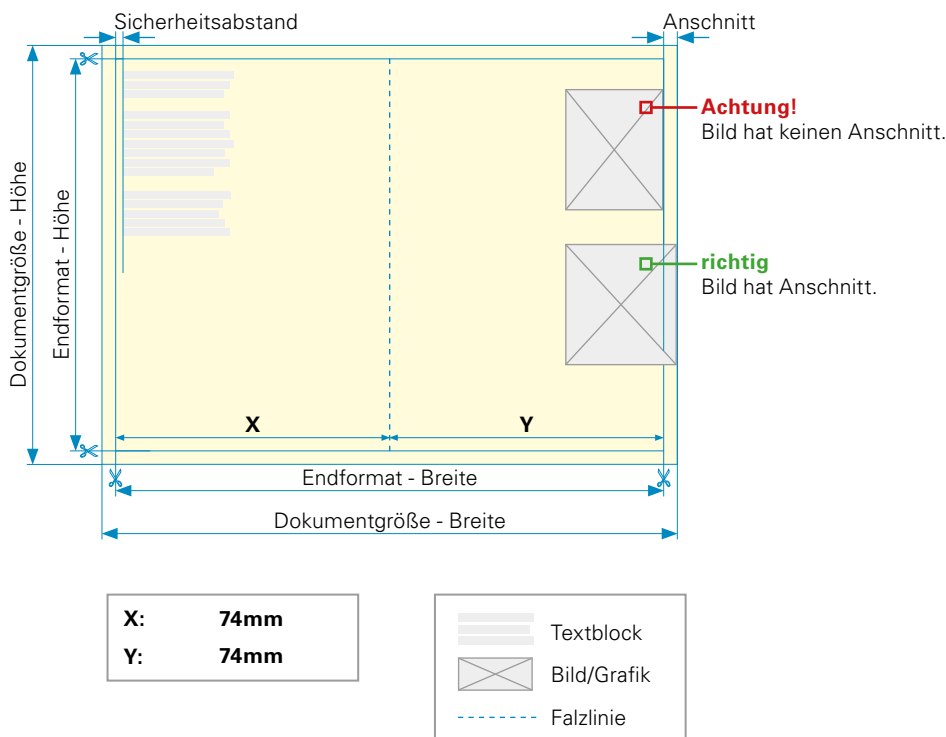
Sicherheitsabstand

Anschnitt

Achtung!
Bild hat keinen Anschnitt.

richtig
Bild hat Anschnitt.

Dokumentgröße - Höhe

Endformat - Höhe

X

Y

Endformat - Breite

Dokumentgröße - Breite

| X: | 74mm |
|---|---|
| Y: | 74mm |

Textblock

Bild/Grafik

Falzlinie